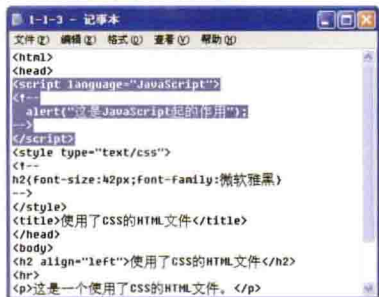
1-1-3 - 记事本
文件(F) 编辑(E) 格式(O) 查看(V) 帮助(H)
<html>
<head>
<script language="JavaScript">
<!--
alert("这是JavaScript起的作用");
-->
</script>
<style type="text/css">
<!--
h2{font-size:42px;font-family:微软雅黑}
-->
</style>
<title>使用了CSS的HTML文件</title>
</head>
<body>
<h2 align="left">使用了CSS的HTML文件</h2>
<hr>
<p>这是一个使用了CSS的HTML文件。</p>